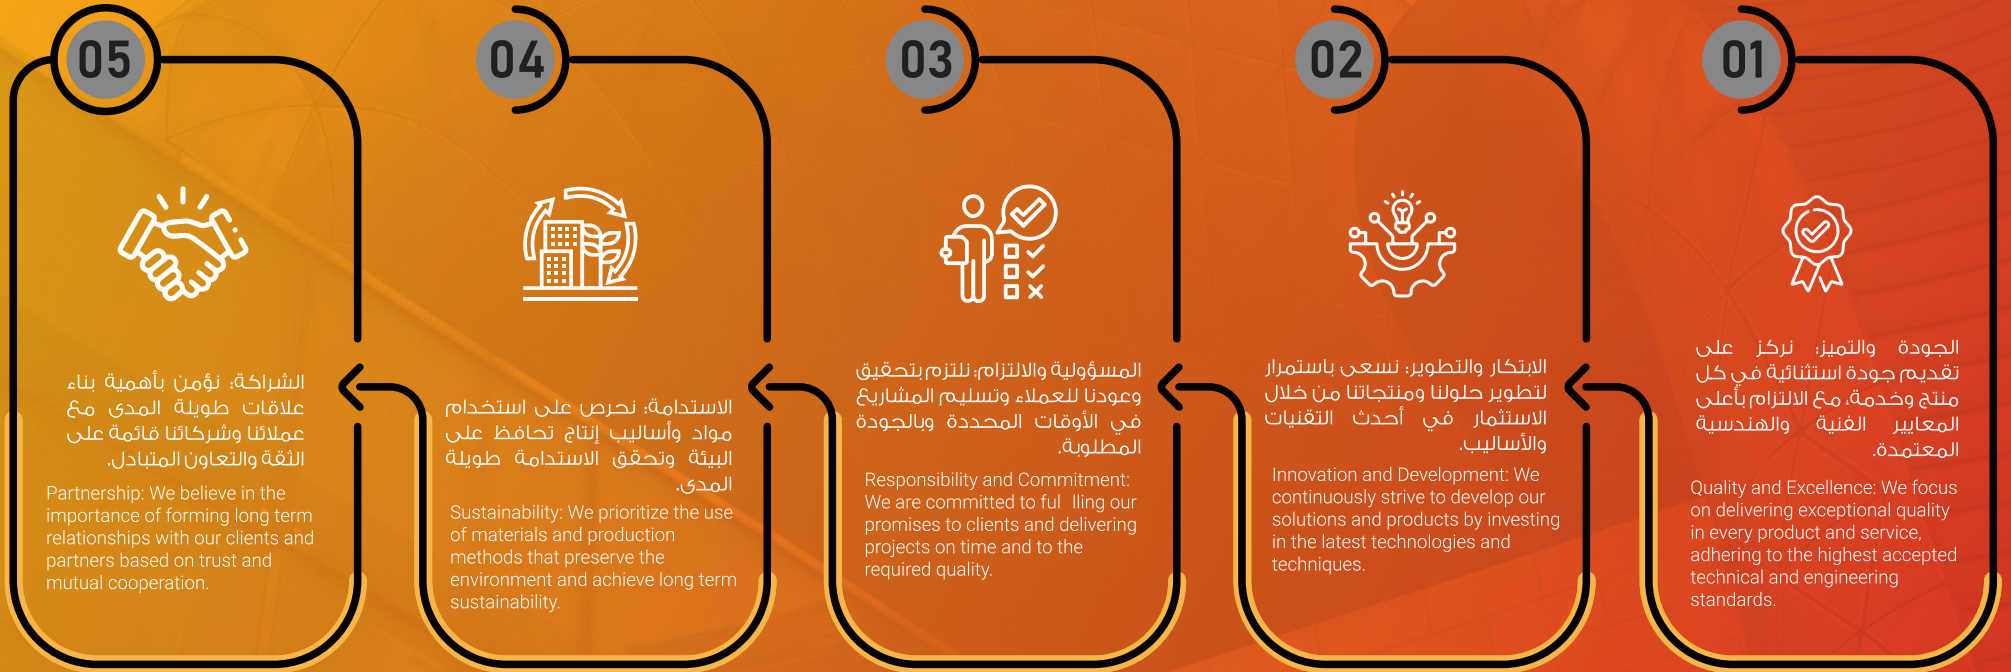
05

الشراكة: نؤمن بأهمية بناء علاقات طويلة المدى مع عملائنا وشركائنا قائمة على الثقة والتعاون المتبادل.

Partnership: We believe in the importance of forming long term relationships with our clients and partners based on trust and mutual cooperation.

04

الاستدامة: نحرص على استخدام مواد وأساليب إنتاج تحافظ على البيئة وتحقق الاستدامة طويلة المدى.

Sustainability: We prioritize the use of materials and production methods that preserve the environment and achieve long term sustainability.

03

المسؤولية والالتزام: نلتزم بتحقيق وعودنا للعملاء وتسليم المشاريع في الأوقات المحددة وبالجودة المطلوبة.

Responsibility and Commitment: We are committed to ful lling our promises to clients and delivering projects on time and to the required quality.

02

الابتكار والتطوير: نسعى باستمرار لتطوير حلولنا ومنتجاتنا من خلال الاستثمار في أحدث التقنيات والأساليب.

Innovation and Development: We continuously strive to develop our solutions and products by investing in the latest technologies and techniques.

01

الجودة والتميز: نركز على تقديم جودة استثنائية في كل منتج وخدمة، مع الالتزام بأعلى المعايير الفنية والهندسية المعتمدة.

Quality and Excellence: We focus on delivering exceptional quality in every product and service, adhering to the highest accepted technical and engineering standards.